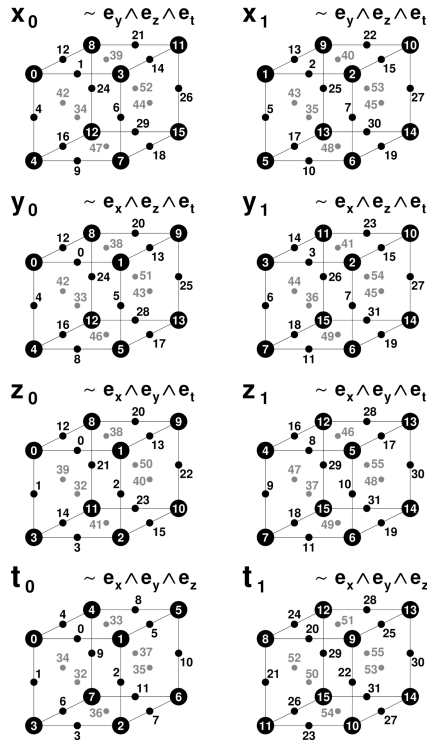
$x_0$ $\sim e_y \wedge e_z \wedge e_t$

12 8 21 11 39 0 1 3 14 24 42 52 26 4 34 6 44 16 29 12 15 47 4 7 18 9

$x_1$ $\sim e_y \wedge e_z \wedge e_t$

13 9 22 10 40 1 2 2 15 25 43 53 5 35 7 45 27 17 30 13 14 48 5 6 19 10

$y_0$ $\sim e_x \wedge e_z \wedge e_t$

20 12 8 9 38 0 0 1 13 24 42 51 4 33 5 43 25 16 28 12 13 46 4 5 17 8

$y_1$ $\sim e_x \wedge e_z \wedge e_t$

23 14 11 10 41 3 3 2 15 26 44 54 6 36 7 45 27 18 31 15 14 49 7 6 19 11

$z_0$ $\sim e_x \wedge e_y \wedge e_t$

20 12 8 9 38 0 0 1 13 21 39 50 1 32 2 40 22 14 23 11 10 41 3 2 15 3

$z_1$ $\sim e_x \wedge e_y \wedge e_t$

28 16 12 13 46 4 8 5 17 29 47 55 9 37 10 48 30 18 31 15 14 49 7 6 19 11

$t_0$ $\sim e_x \wedge e_y \wedge e_z$

8 4 4 5 33 0 0 1 5 9 34 37 1 32 2 35 10 6 11 7 6 36 3 2 7 3

$t_1$ $\sim e_x \wedge e_y \wedge e_z$

28 24 12 13 51 8 20 9 25 29 52 55 21 50 22 53 30 26 31 15 14 54 11 10 27 23